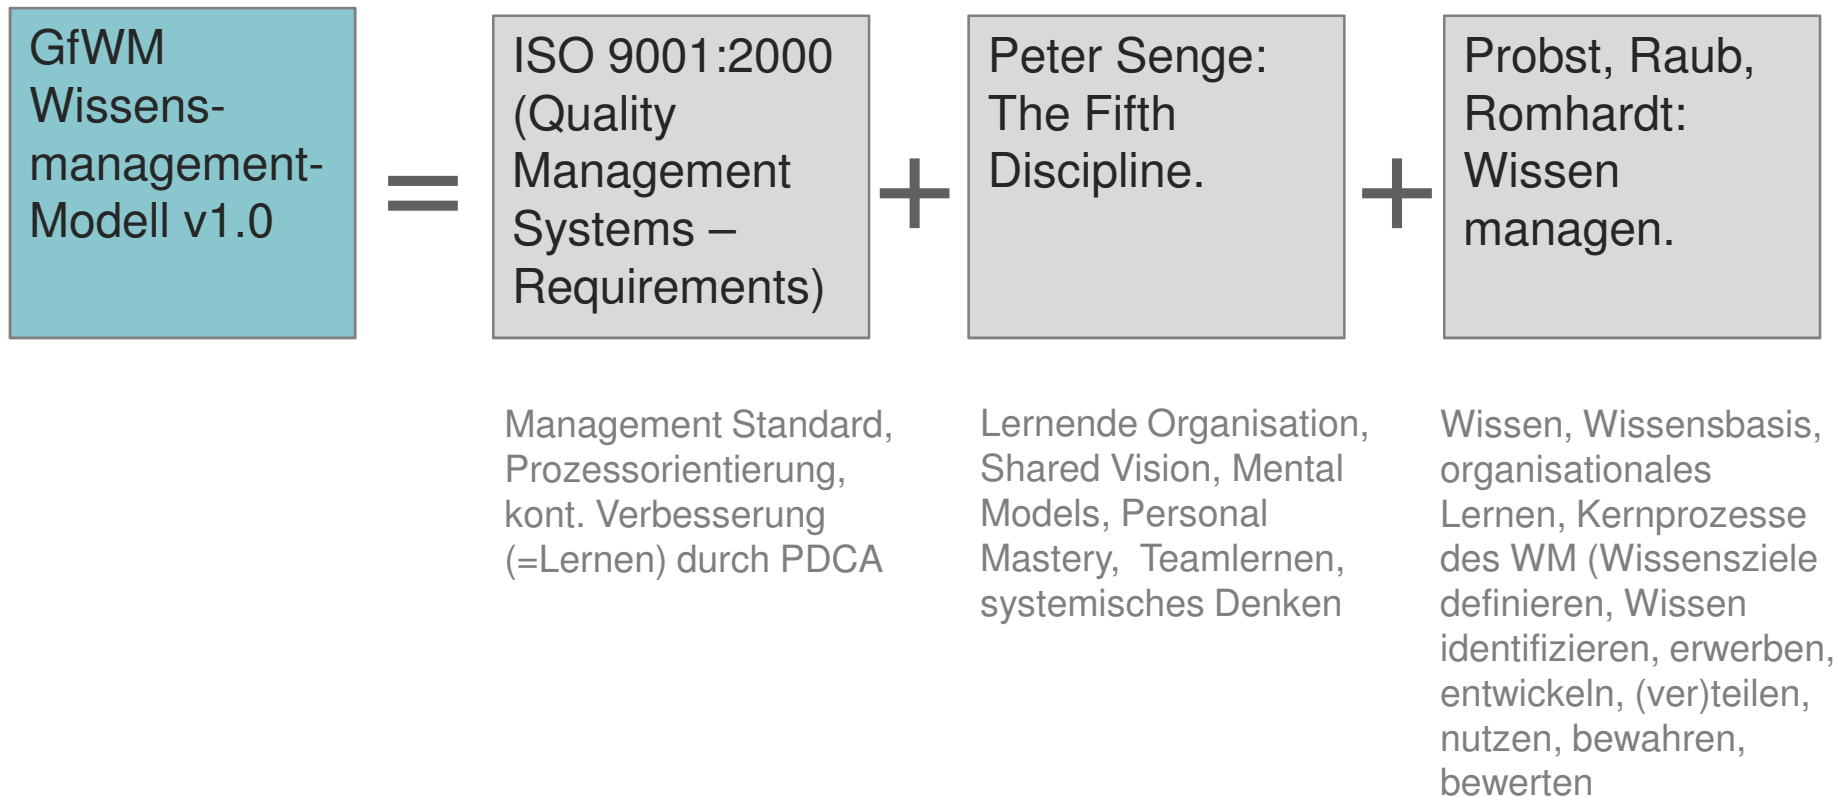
GfWM Wissensmanagement-Modell v1.0

=

ISO 9001:2000 (Quality Management Systems – Requirements)

+

Peter Senge: The Fifth Discipline.

+

Probst, Raub, Romhardt: Wissen managen.

Management Standard, Prozessorientierung, kont. Verbesserung (=Lernen) durch PDCA

Lernende Organisation, Shared Vision, Mental Models, Personal Mastery, Teamlernen, systemisches Denken

Wissen, Wissensbasis, organisationales Lernen, Kernprozesse des WM (Wissensziele definieren, Wissen identifizieren, erwerben, entwickeln, (ver)teilen, nutzen, bewahren, bewerten